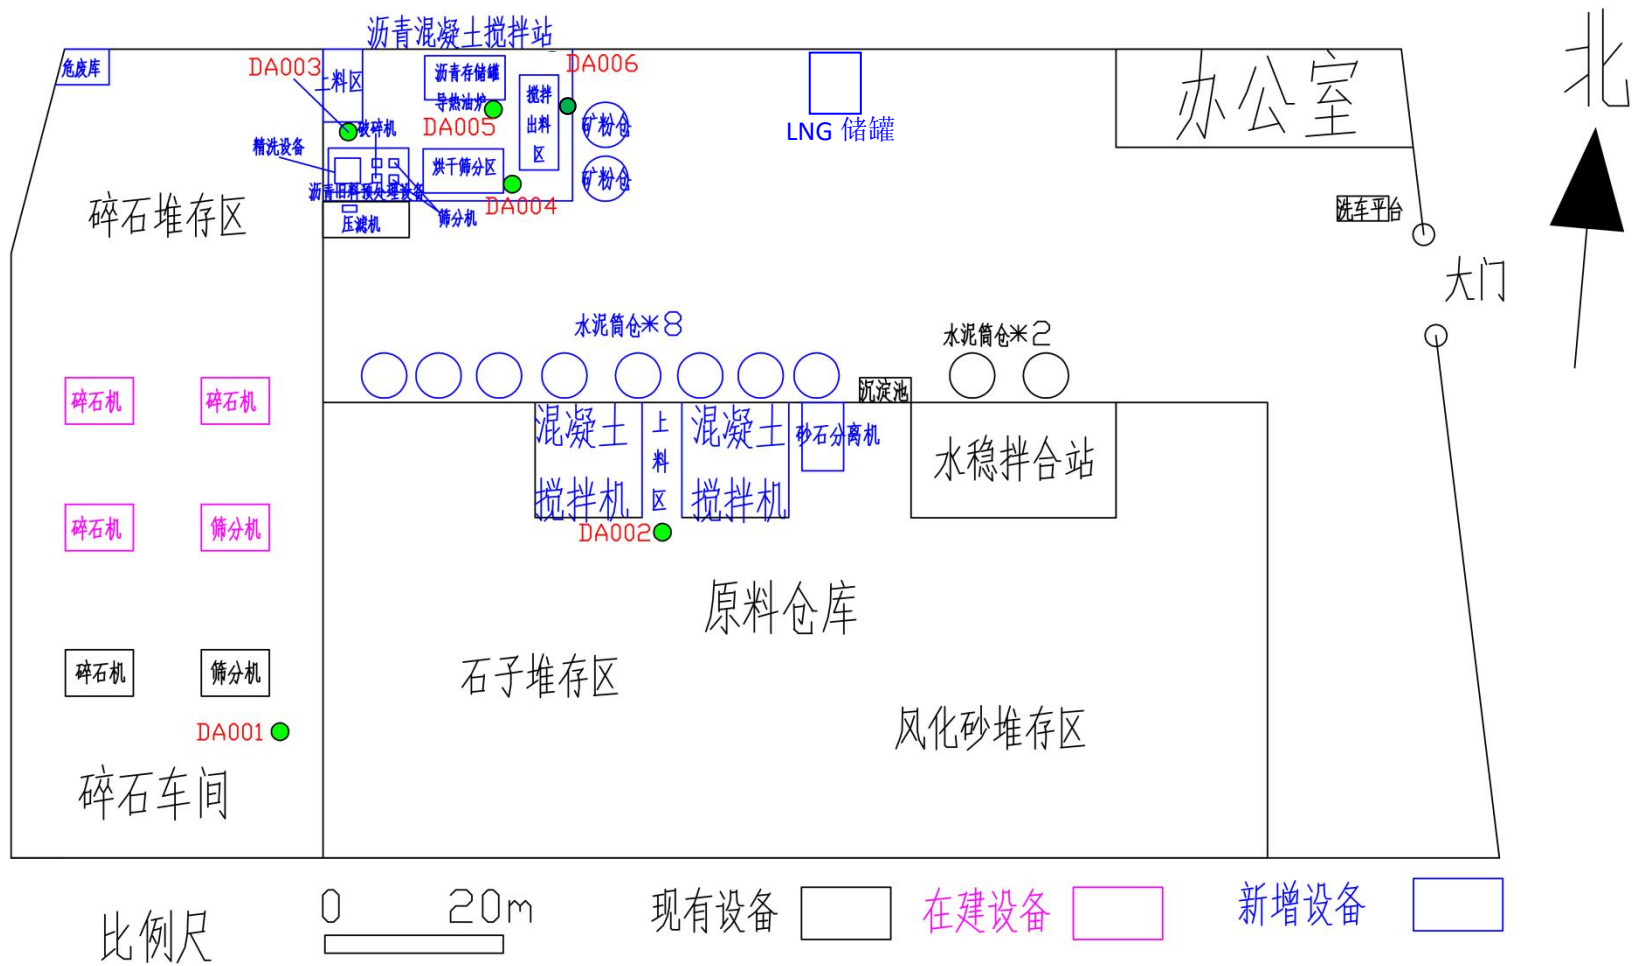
沥青混凝土搅拌站

危废库

DA003

上料区

沥青存储罐

导热油炉

DA006

搅拌

出料

区

矿粉仓

矿粉仓

LNG 储罐

办公室

北

精洗设备

破碎机

DA005

烘干筛分区

沥青旧料预处理设备

筛分机

DA004

压滤机

碎石堆存区

洗车平台

大门

水泥筒仓✳8

水泥筒仓✳2

沉淀池

混凝土搅拌机

上料区

混凝土搅拌机

砂石分离机

水稳拌合站

碎石机

碎石机

碎石机

筛分机

DA002

原料仓库

石子堆存区

碎石机

筛分机

DA001

风化砂堆存区

碎石车间

比例尺

0 20m

现有设备

在建设备

新增设备